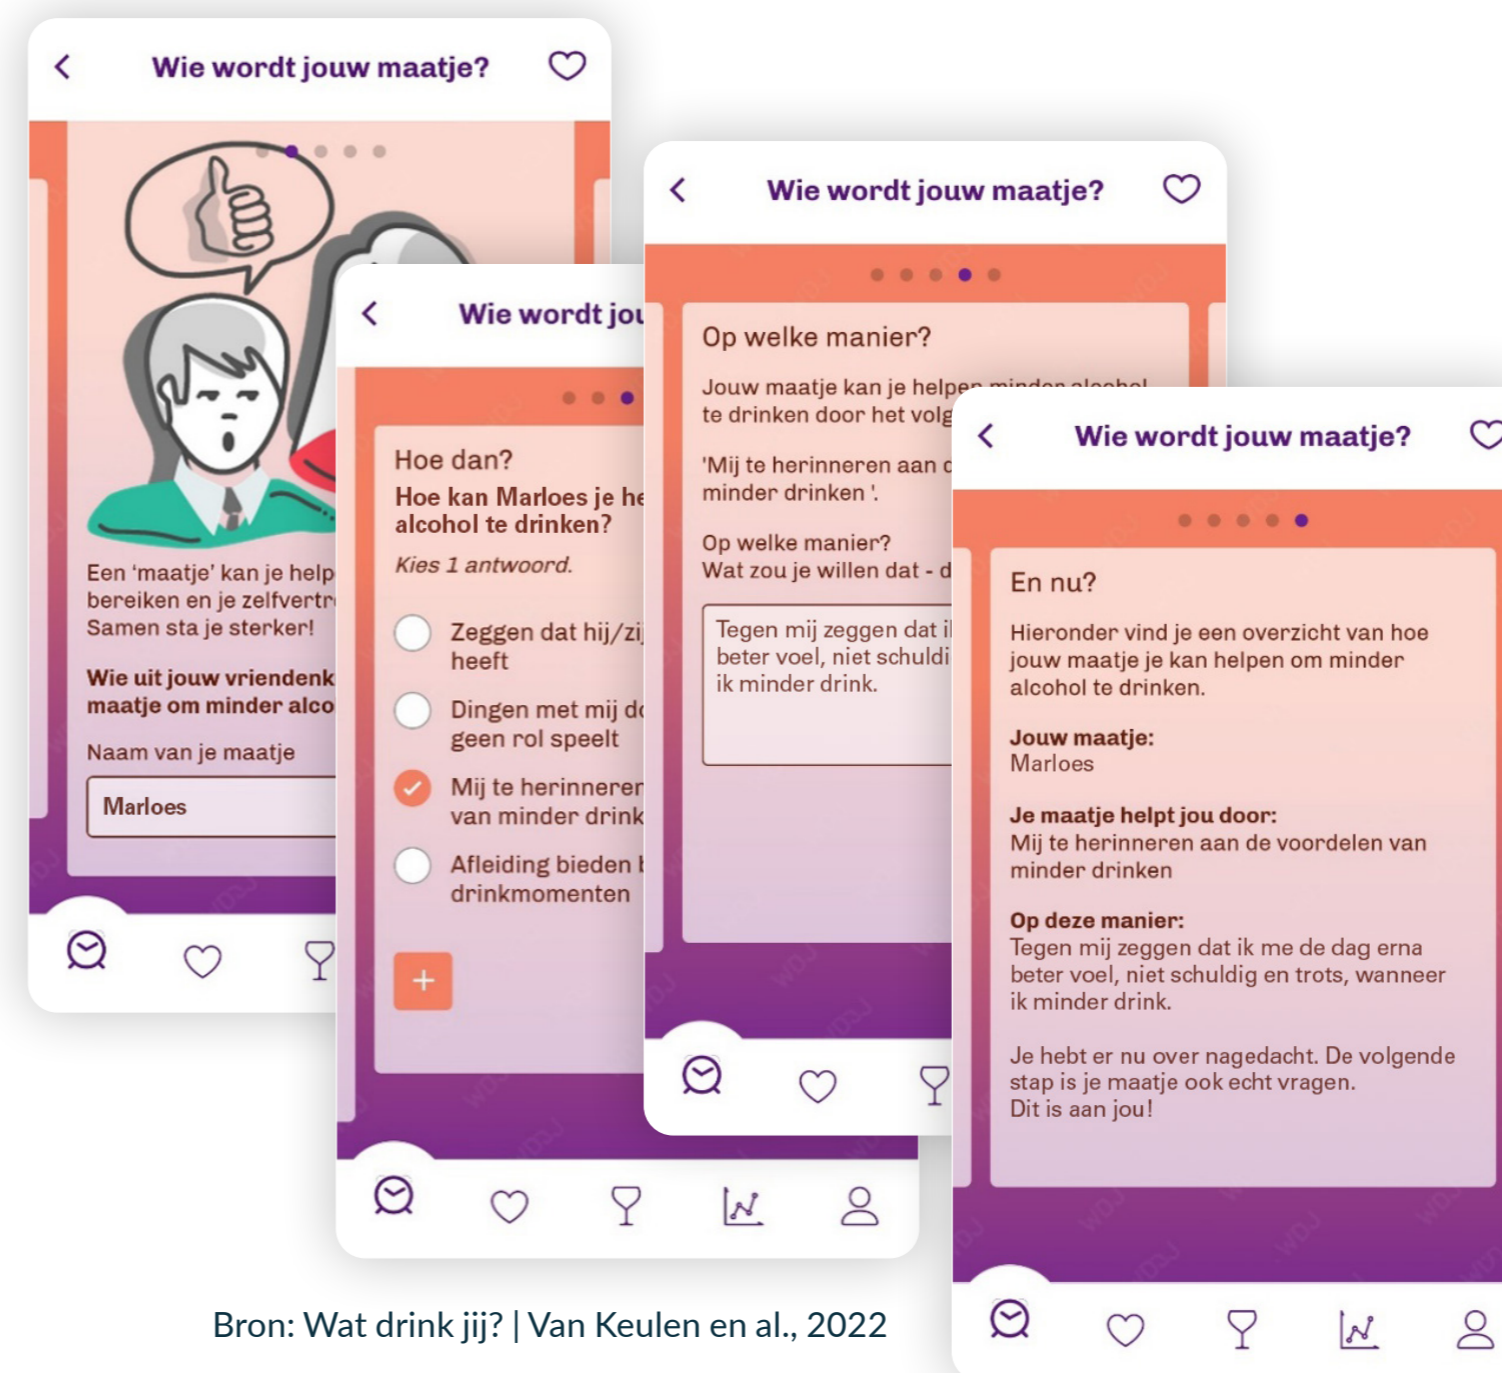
< Wie wordt jouw maatje?

Een 'maatje' kan je help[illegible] bereiken en je zelfvertr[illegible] Samen sta je sterker!

Wie uit jouw vriendenk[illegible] maatje om minder alco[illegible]

Naam van je maatje

Marloes

< Wie wordt jou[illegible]

Hoe dan?

Hoe kan Marloes je he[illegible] alcohol te drinken?

Kies 1 antwoord.

Zeggen dat hij/zi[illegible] heeft

Dingen met mij d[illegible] geen rol speelt

Mij te herinneren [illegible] van minder drink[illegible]

Afleiding bieden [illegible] drinkmomenten

+

< Wie wordt jouw maatje?

Op welke manier?

Jouw maatje kan je helpen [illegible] te drinken door het volg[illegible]

'Mij te herinneren aan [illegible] minder drinken '.

Op welke manier? Wat zou je willen dat - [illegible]

Tegen mij zeggen dat i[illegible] beter voel, niet schuldi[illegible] ik minder drink.

< Wie wordt jouw maatje?

En nu?

Hieronder vind je een overzicht van hoe jouw maatje je kan helpen om minder alcohol te drinken.

Jouw maatje:
Marloes

Je maatje helpt jou door:
Mij te herinneren aan de voordelen van minder drinken

Op deze manier:
Tegen mij zeggen dat ik me de dag erna beter voel, niet schuldig en trots, wanneer ik minder drink.

Je hebt er nu over nagedacht. De volgende stap is je maatje ook echt vragen. Dit is aan jou!

Bron: Wat drink jij? | Van Keulen en al., 2022